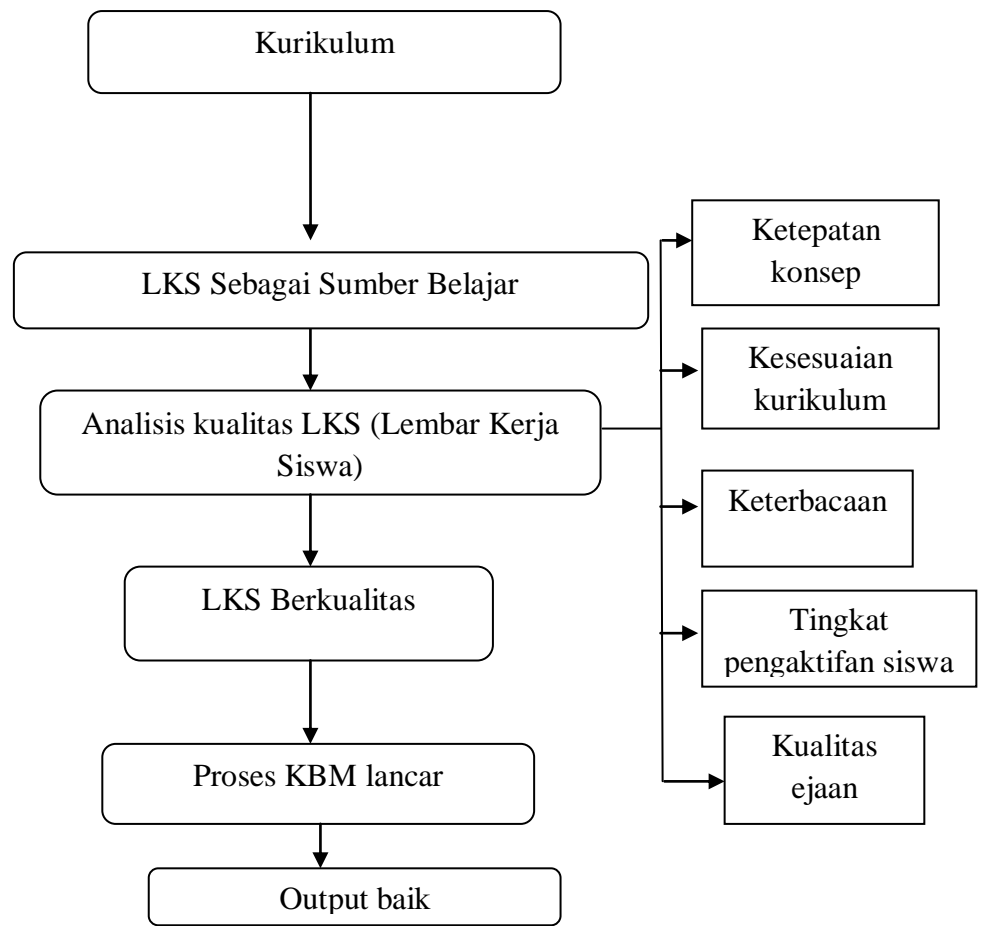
Kurikulum

LKS Sebagai Sumber Belajar

Analisis kualitas LKS (Lembar Kerja Siswa)

LKS Berkualitas

Proses KBM lancar

Output baik

Ketepatan konsep

Kesesuaian kurikulum

Keterbacaan

Tingkat pengaktifan siswa

Kualitas ejaan